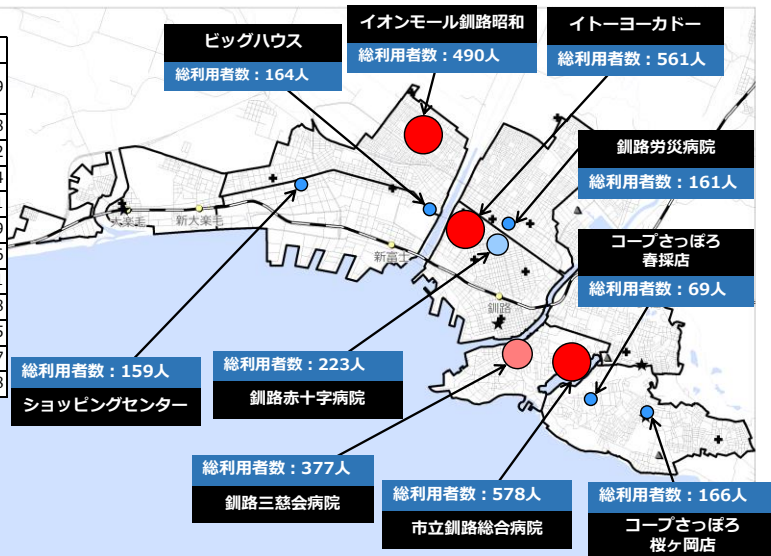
イオンモール釧路昭和
総利用者数：490人

イトーヨーカドー
総利用者数：561人

ビッグハウス
総利用者数：164人

釧路労災病院
総利用者数：161人

コープさっぽろ
春採店
総利用者数：69人

大楽毛
新大楽毛
新富士
釧路

総利用者数：159人
ショッピングセンター

総利用者数：223人
釧路赤十字病院

総利用者数：377人
釧路三慈会病院

総利用者数：578人
市立釧路総合病院

総利用者数：166人
コープさっぽろ
桜ケ岡店